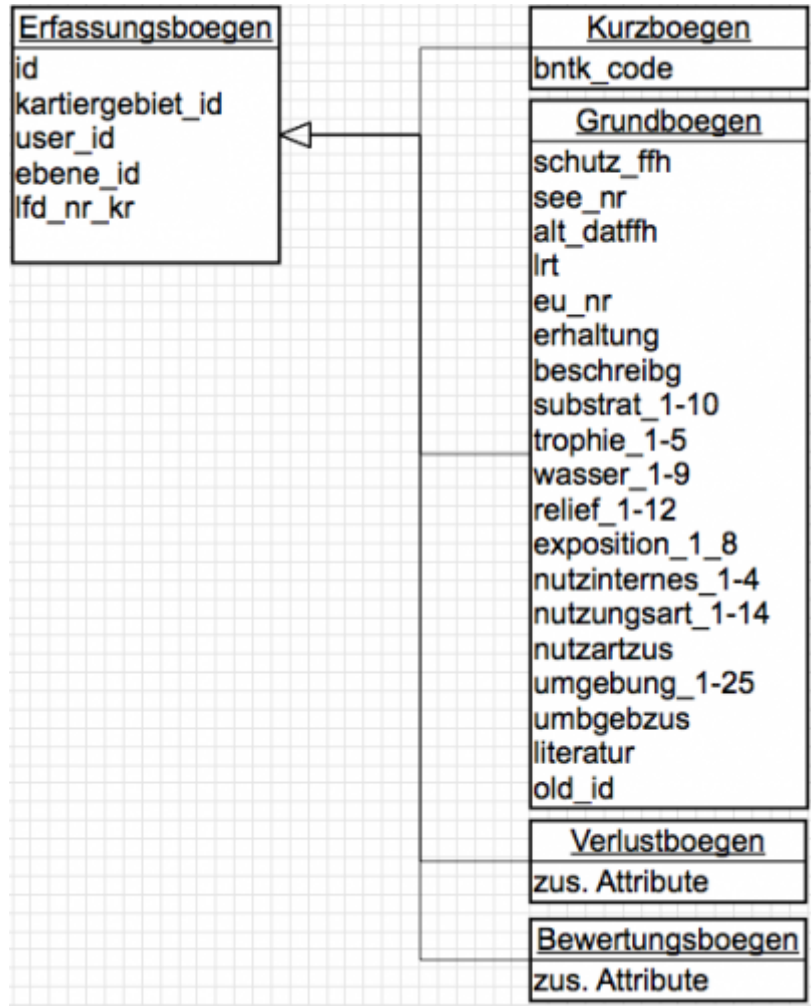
Erfassungsboegen
id
kartiergebiet_id
user_id
ebene_id
lfd_nr_kr

Kurzboegen
bntk_code

Grundboegen
schutz_ffh
see_nr
alt_datffh
lrt
eu_nr
erhaltung
beschreibg
substrat_1-10
trophie_1-5
wasser_1-9
relief_1-12
exposition_1_8
nutzinternes_1-4
nutzungsart_1-14
nutzartzus
umgebung_1-25
umbgebzus
literatur
old_id

Verlustboegen
zus. Attribute

Bewertungsboegen
zus. Attribute